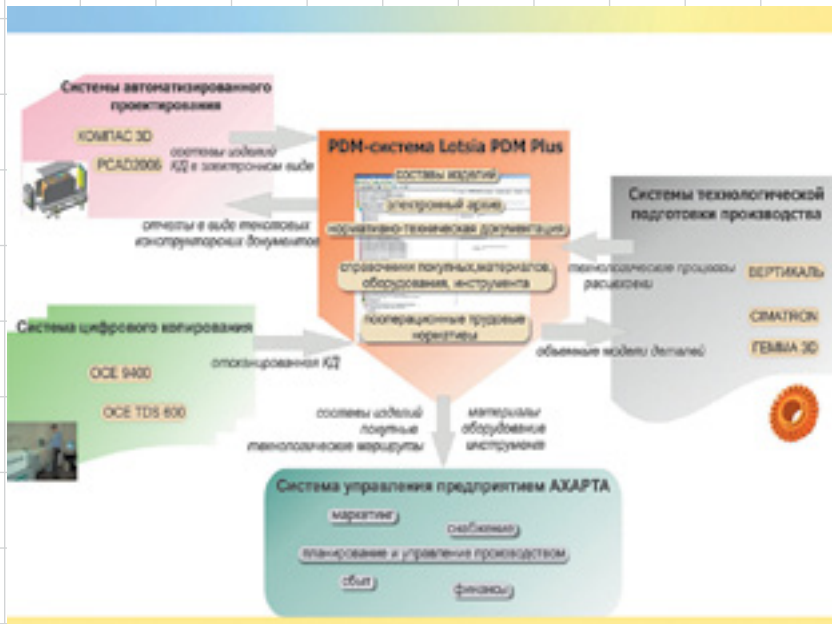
Системы автоматизированного проектирования

КОМПАС 3D

PCAD2006

составы изделий КД в электронном виде

отчеты в виде текстовых конструкторских документов

PDM-система Lotsia PDM Plus

составы изделий

электронный архив

нормативно-техническая документация

справочники покупных,материалов, оборудования, инструмента

пооперационные трудовые нормативы

Системы технологической подготовки производства

технологические процессы расцеховки

ВЕРТИКАЛЬ

CIMATRON

ГЕММА 3D

объемные модели деталей

Система цифрового копирования

OCE 9400

OCE TDS 600

отсканированная КД

составы изделий покупные технологические маршруты

материалы оборудование инструмент

Система управления предприятием AXAPTA

маркетинг

снабжение

планирование и управление производством

сбыт

финансы